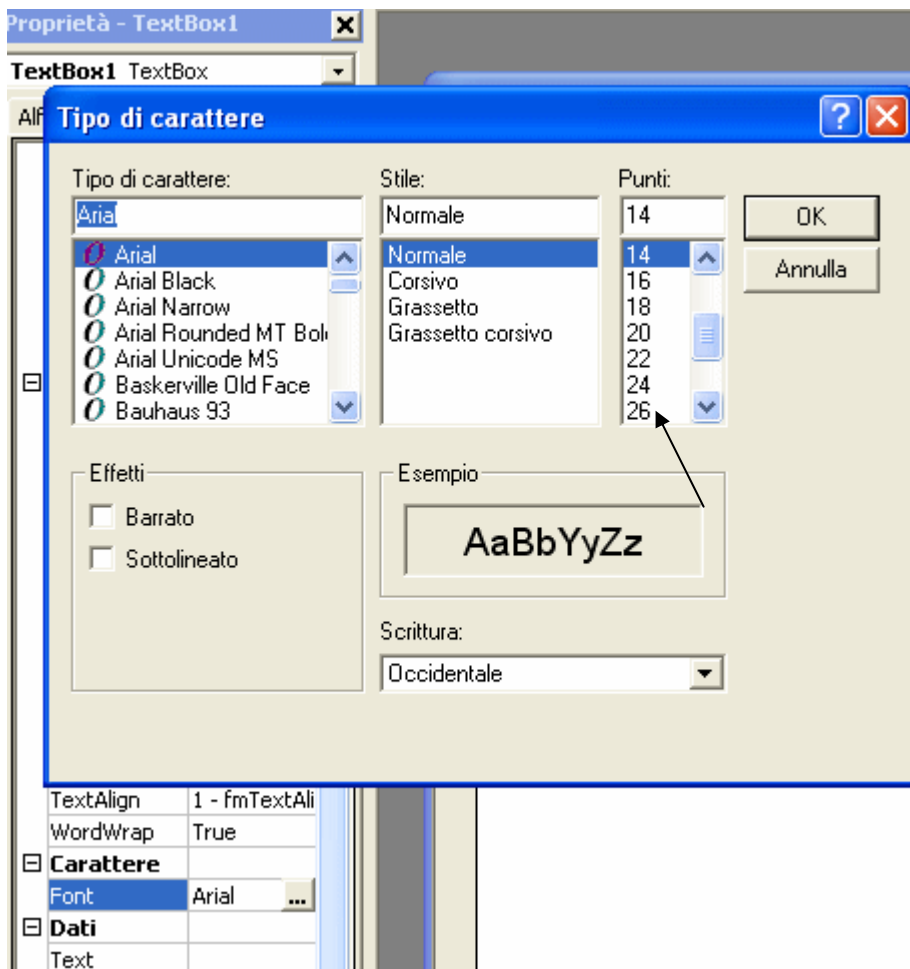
Proprietà - TextBox1
TextBox1 TextBox
Alf

Tipo di carattere

Tipo di carattere:
Arial
Arial
Arial Black
Arial Narrow
Arial Rounded MT Bol
Arial Unicode MS
Baskerville Old Face
Bauhaus 93

Stile:
Normale
Normale
Corsivo
Grassetto
Grassetto corsivo

Punti:
14
14
16
18
20
22
24
26

OK
Annulla

Effetti
Barrato
Sottolineato

Esempio
AaBbYyZz

Scrittura:
Occidentale

| TextAlign | 1 - fmTextAli |
|---|---|
| WordWrap | True |
| ⊟ Carattere | |
| Font | Arial ... |
| ⊟ Dati | |
| Text | |